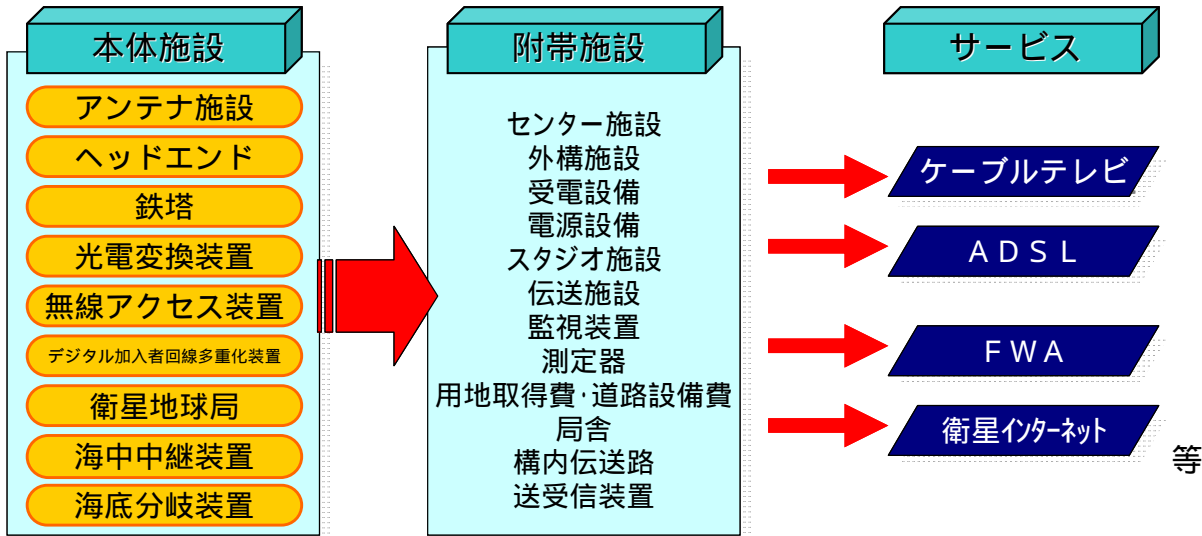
本体施設

アンテナ施設
ヘッドエンド
鉄塔
光電変換装置
無線アクセス装置
デジタル加入者回線多重化装置
衛星地球局
海中中継装置
海底分岐装置

附帯施設

センター施設
外構施設
受電設備
電源設備
スタジオ施設
伝送施設
監視装置
測定器
用地取得費･道路設備費
局舎
構内伝送路
送受信装置

サービス

ケーブルテレビ
ADSL
FWA
衛星ｲﾝﾀｰﾈｯﾄ

等